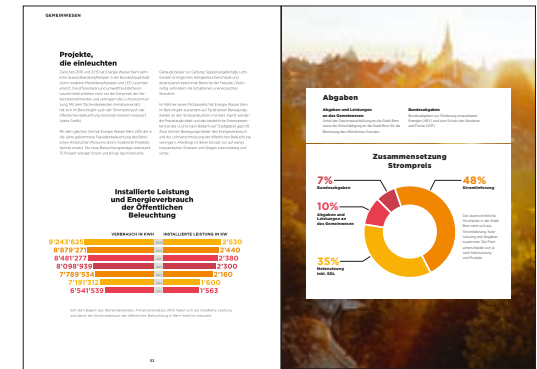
GEMEINWESEN

Projekte, die einleuchten

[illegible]

Installierte Leistung und Energieverbrauch der Öffentlichen Beleuchtung

VERBRAUCH IN KWH

INSTALLIERTE LEISTUNG IN KW

| | | |
|---|---|---|
| 9'243'625 | | 2'530 |
| 8'879'271 | | 2'440 |
| 8'481'277 | | 2'380 |
| 8'098'939 | | 2'300 |
| 7'789'534 | | 2'160 |
| 7'191'312 | | 1'600 |
| 6'541'539 | | 1'563 |

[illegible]

32

Abgaben

Abgaben und Leistungen an das Gemeinwesen
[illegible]

Bundesabgaben
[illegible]

Zusammensetzung Strompreis

7%
Bundesabgaben

10%
Abgaben und Leistungen an das Gemeinwesen

35%
Netznutzung inkl. SDL

48%
Stromlieferung

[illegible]